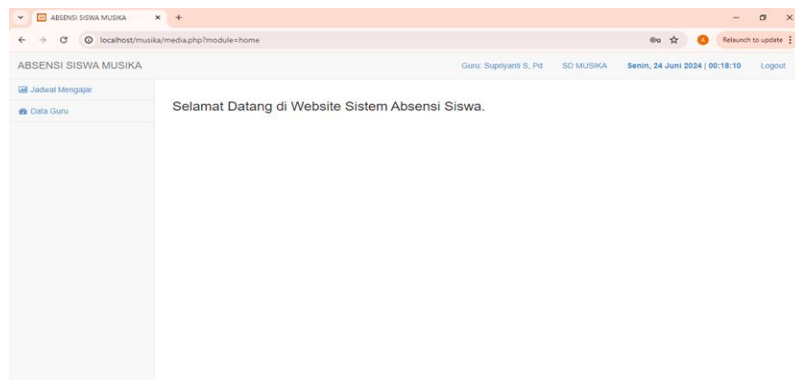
ABSENSI SISWA MUSIKA ×
+

localhost/musika/media.php?module=home

A Relaunch to update

ABSENSI SISWA MUSIKA

Guru: Supriyanti S, Pd   SD MUSIKA   Senin, 24 Juni 2024 | 00:18:10   Logout

Jadwal Mengajar

Data Guru

Selamat Datang di Website Sistem Absensi Siswa.